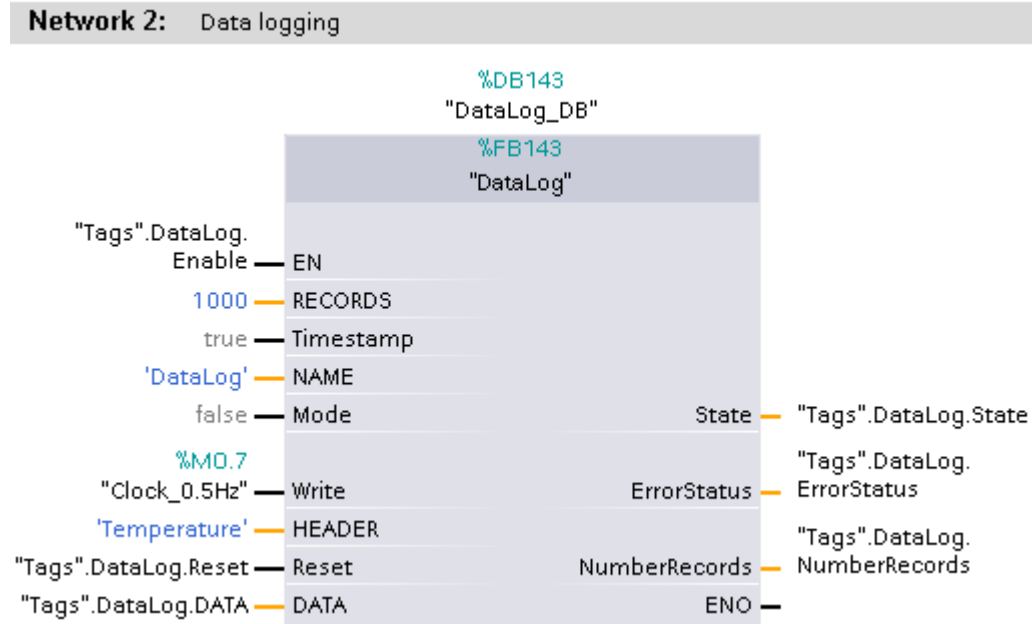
Network 2: Data logging

%DB143
"DataLog_DB"

%FB143
"DataLog"

"Tags".DataLog.Enable — EN

1000 — RECORDS

true — Timestamp

'DataLog' — NAME

false — Mode

State — "Tags".DataLog.State

%M0.7
"Clock_0.5Hz" — Write

ErrorStatus — "Tags".DataLog.ErrorStatus

'Temperature' — HEADER

"Tags".DataLog.Reset — Reset

NumberRecords — "Tags".DataLog.NumberRecords

"Tags".DataLog.DATA — DATA

ENO —